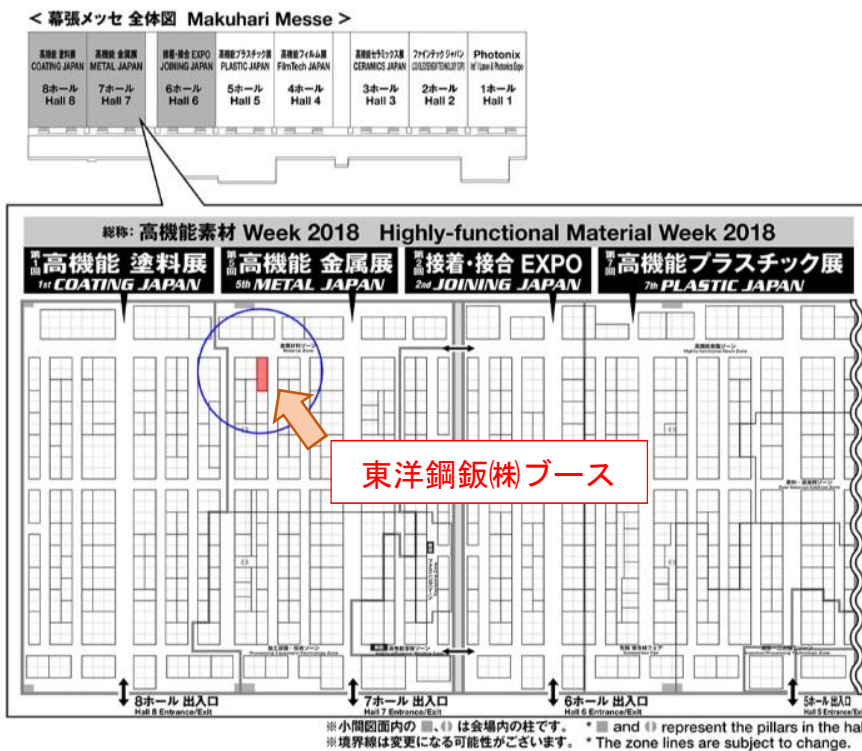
＜幕張メッセ 全体図 Makuhari Messe＞

高機能 塗料展 COATING JAPAN 8ホール Hall 8

高機能 金属展 METAL JAPAN 7ホール Hall 7

接着・接合 EXPO JOINING JAPAN 6ホール Hall 6

高機能プラスチック展 PLASTIC JAPAN 5ホール Hall 5

高機能フィルム展 FilmTech JAPAN 4ホール Hall 4

高機能セラミックス展 CERAMICS JAPAN 3ホール Hall 3

ファインテック ジャパン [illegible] 2ホール Hall 2

Photonix Int'l Laser & Photonics Expo 1ホール Hall 1

総称: 高機能素材 Week 2018 Highly-functional Material Week 2018

第1回 高機能 塗料展 1st COATING JAPAN

第5回 高機能 金属展 5th METAL JAPAN

第2回 接着・接合 EXPO 2nd JOINING JAPAN

第7回 高機能プラスチック展 7th PLASTIC JAPAN

金属材料ゾーン Material Zone

高機能樹脂ゾーン Highly-functional Resin Zone

東洋鋼鈑㈱ブース

8ホール 出入口 Hall 8 Entrance/Exit

7ホール 出入口 Hall 7 Entrance/Exit

6ホール 出入口 Hall 6 Entrance/Exit

5ホール 出入口 Hall 5 Entrance/Exit

※小間図面内の ■、◐ は会場内の柱です。 * ■ and ◐ represent the pillars in the hal

※境界線は変更になる可能性がございます。 * The zone lines are subject to change.